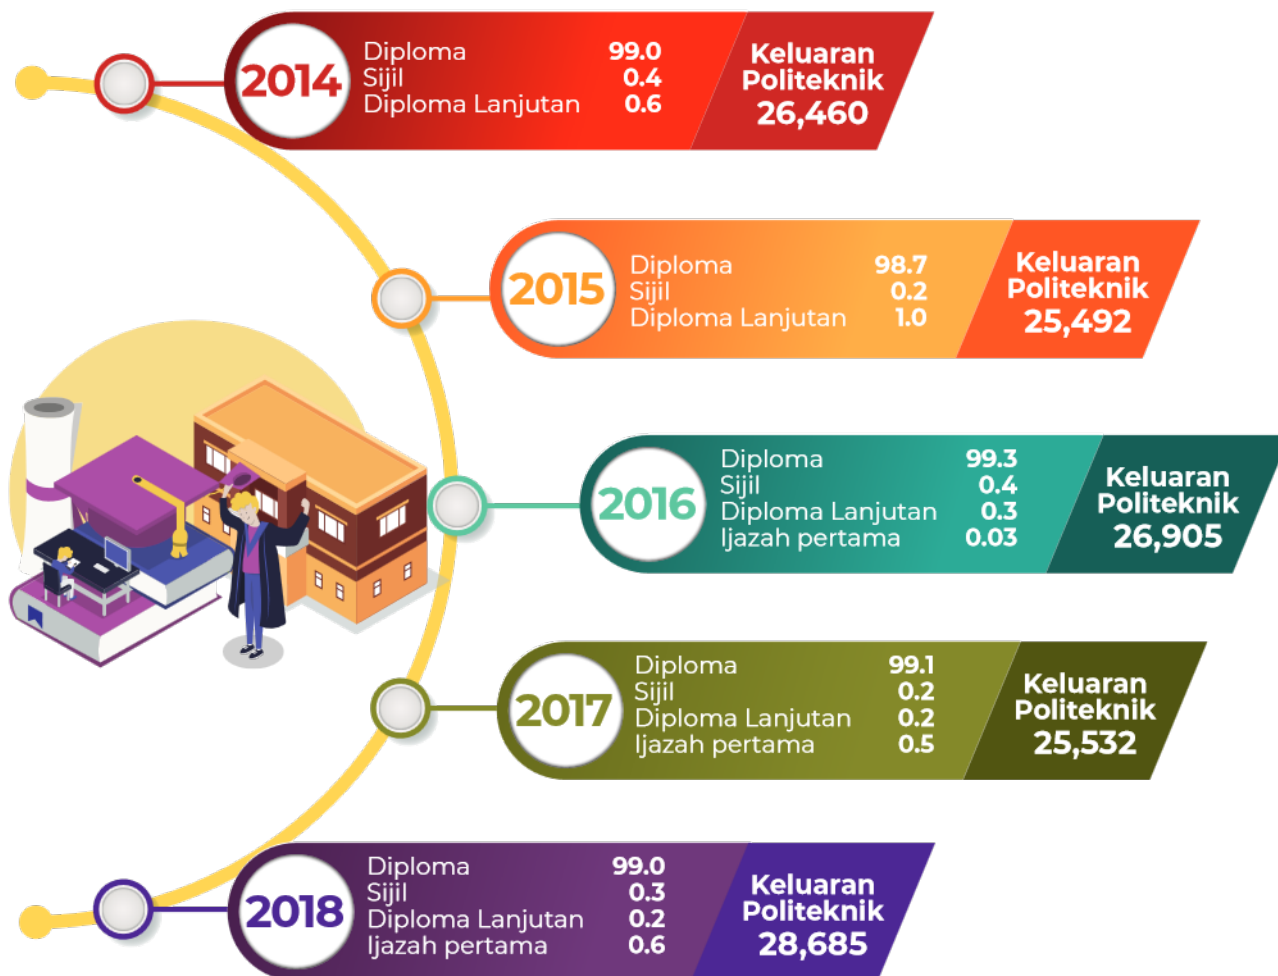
2014
Diploma 99.0
Sijil 0.4
Diploma Lanjutan 0.6
Keluaran Politeknik 26,460

2015
Diploma 98.7
Sijil 0.2
Diploma Lanjutan 1.0
Keluaran Politeknik 25,492

2016
Diploma 99.3
Sijil 0.4
Diploma Lanjutan 0.3
Ijazah pertama 0.03
Keluaran Politeknik 26,905

2017
Diploma 99.1
Sijil 0.2
Diploma Lanjutan 0.2
Ijazah pertama 0.5
Keluaran Politeknik 25,532

2018
Diploma 99.0
Sijil 0.3
Diploma Lanjutan 0.2
Ijazah pertama 0.6
Keluaran Politeknik 28,685